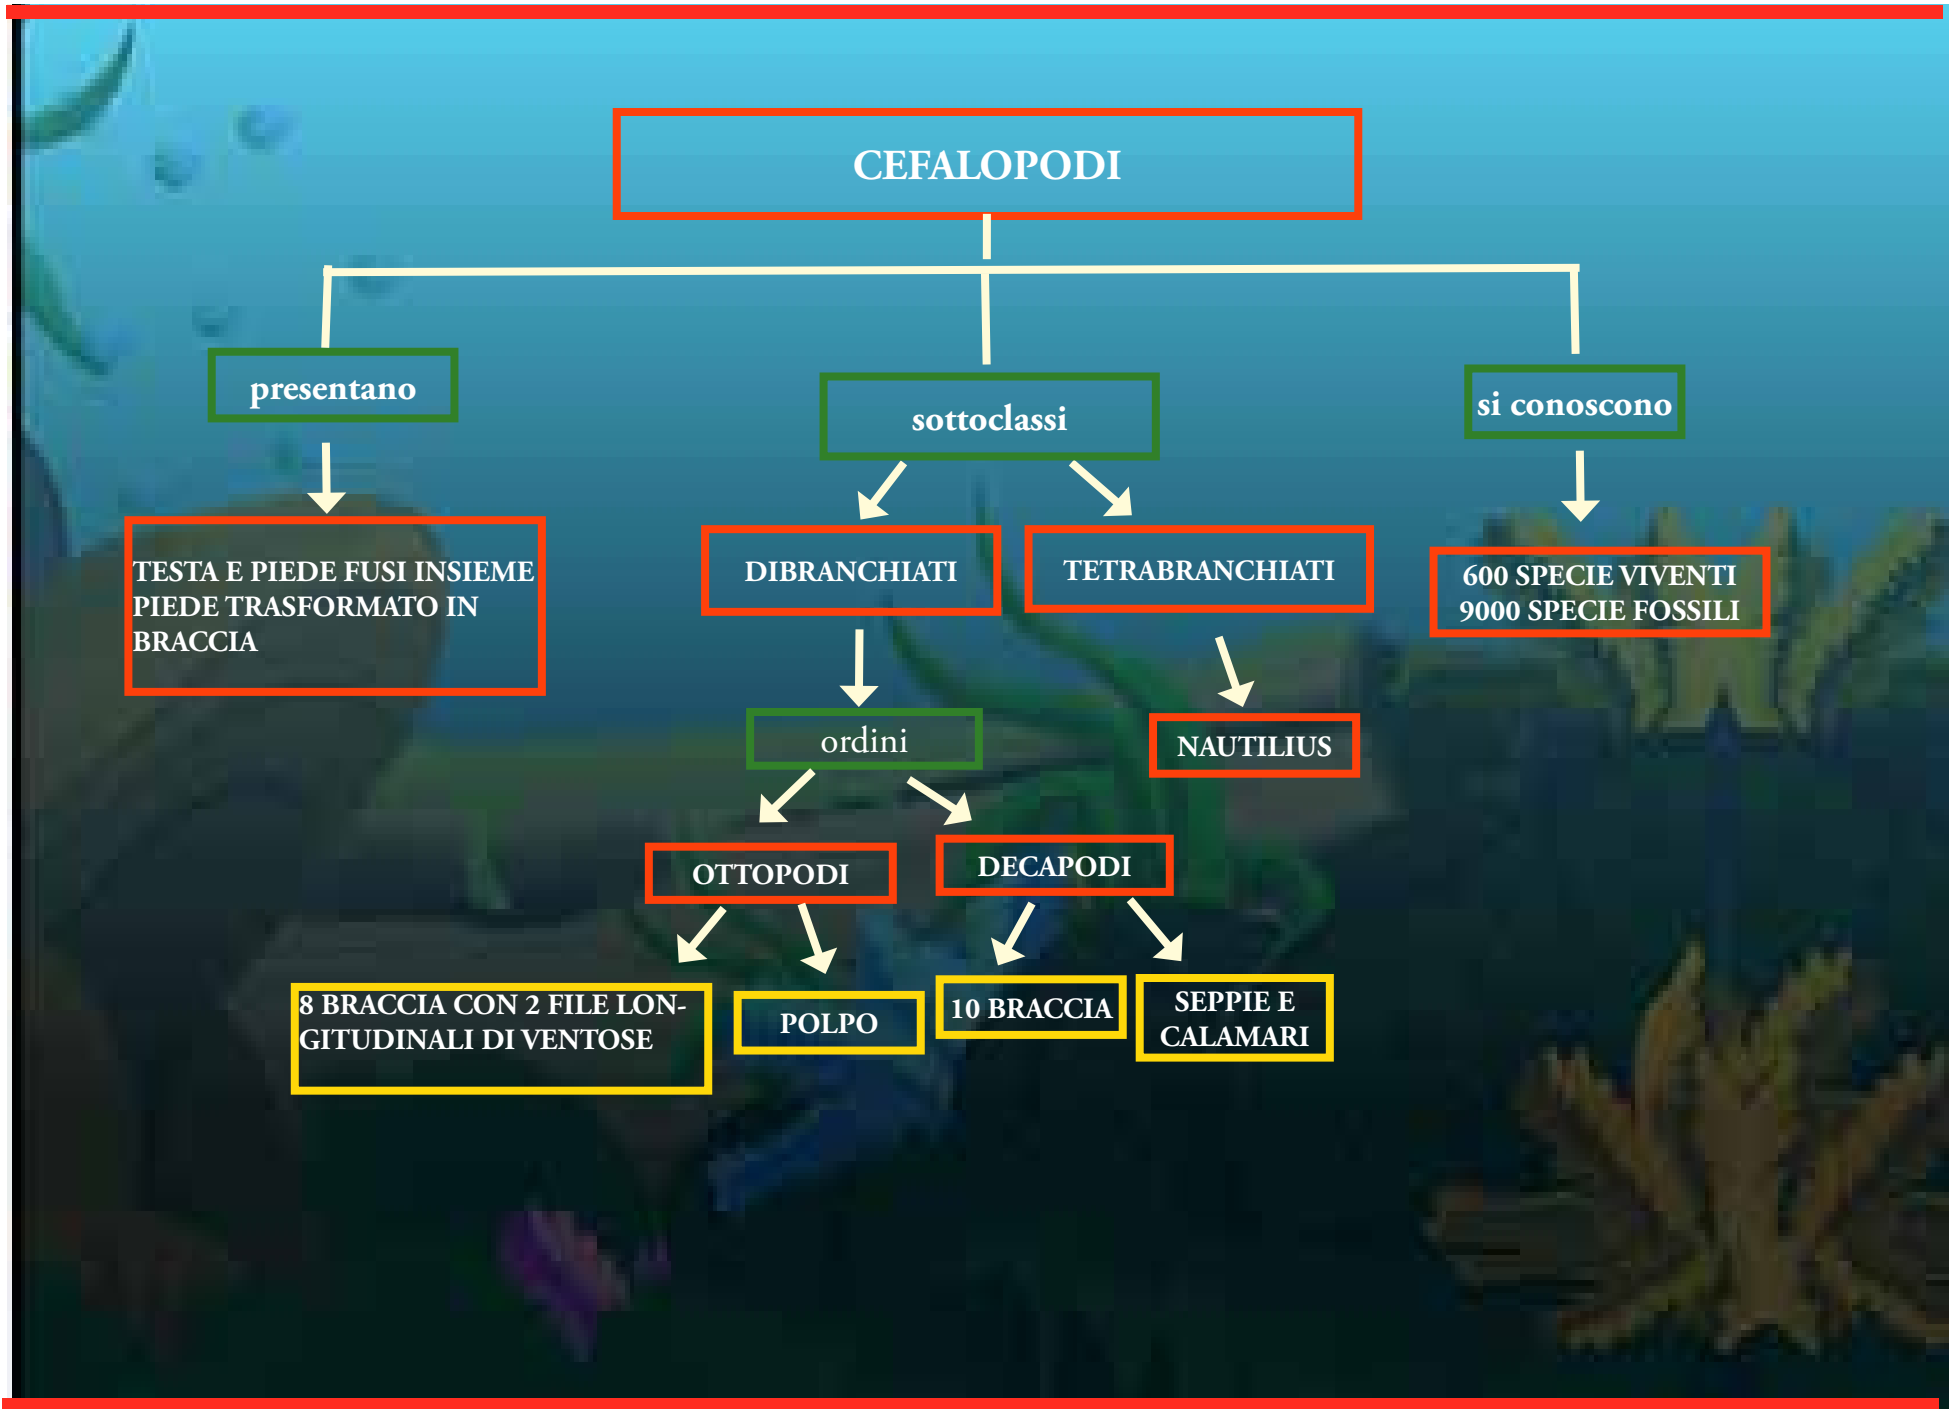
CEFALOPODI

presentantano

TESTA E PIEDE FUSI INSIEME PIEDE TRASFORMATO IN BRACCIA

sottoclassi

DIBRANCHIATI

TETRABRANCHIATI

ordini

NAUTILIUS

OTTOPODI

DECAPODI

8 BRACCIA CON 2 FILE LONGITUDINALI DI VENTOSE

POLPO

10 BRACCIA

SEPPIE E CALAMARI

si conoscono

600 SPECIE VIVENTI 9000 SPECIE FOSSILI